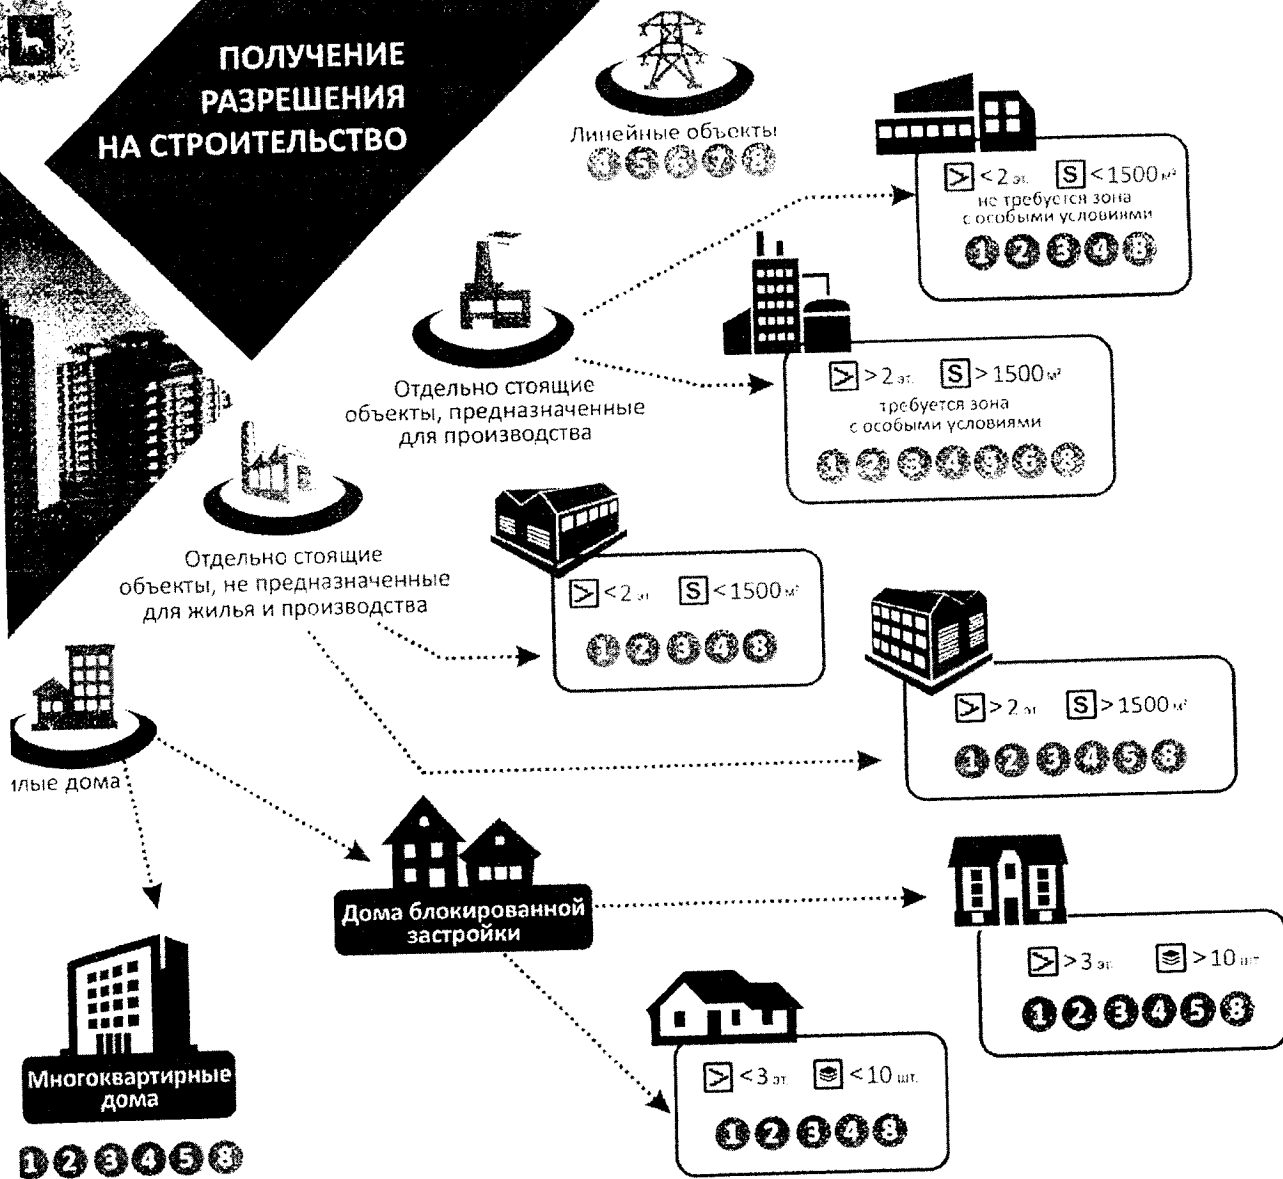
ПОЛУЧЕНИЕ РАЗРЕШЕНИЯ НА СТРОИТЕЛЬСТВО

Линейные объекты
3 5 6 7 8

< 2 эт. S < 1500 м²
не требуется зона с особыми условиями
1 2 3 4 8

Отдельно стоящие объекты, предназначенные для производства

> 2 эт. S > 1500 м²
требуется зона с особыми условиями
1 2 3 4 5 6 8

Отдельно стоящие объекты, не предназначенные для жилья и производства

< 2 эт. S < 1500 м²
1 2 3 4 8

> 2 эт. S > 1500 м²
1 2 3 4 5 8

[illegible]лые дома

Дома блокированной застройки

> 3 эт. > 10 шт.
1 2 3 4 5 8

< 3 эт. < 10 шт.
1 2 3 4 8

Многоквартирные дома
1 2 3 4 5 8